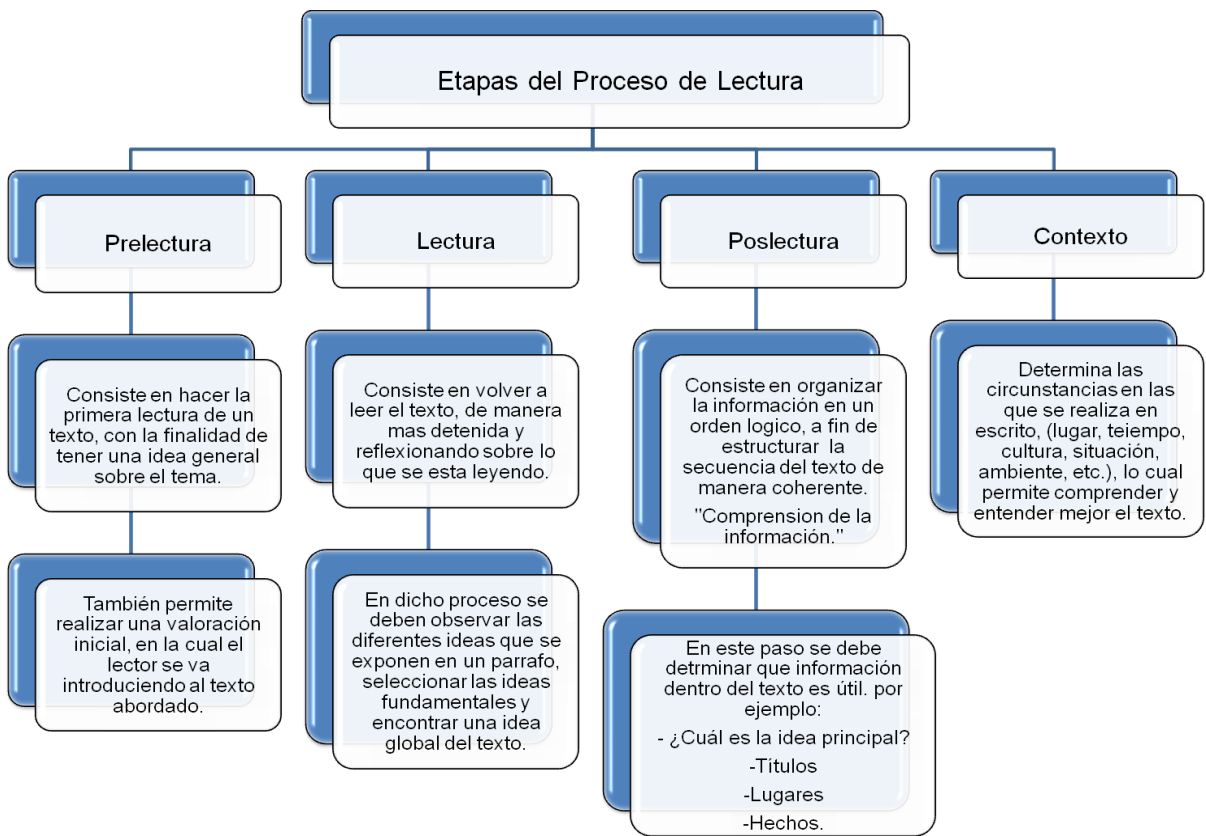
Etapas del Proceso de Lectura

Prelectura

Consiste en hacer la primera lectura de un texto, con la finalidad de tener una idea general sobre el tema.

También permite realizar una valoración inicial, en la cual el lector se va introduciendo al texto abordado.

Lectura

Consiste en volver a leer el texto, de manera mas detenida y reflexionando sobre lo que se esta leyendo.

En dicho proceso se deben observar las diferentes ideas que se exponen en un parrafo, seleccionar las ideas fundamentales y encontrar una idea global del texto.

Poslectura

Consiste en organizar la información en un orden logico, a fin de estructurar la secuencia del texto de manera coherente.

"Comprension de la información."

En este paso se debe detrminar que información dentro del texto es útil. por ejemplo:

- ¿Cuál es la idea principal?

-Titulos

-Lugares

-Hechos.

Contexto

Determina las circunstancias en las que se realiza en escrito, (lugar, teiempo, cultura, situación, ambiente, etc.), lo cual permite comprender y entender mejor el texto.